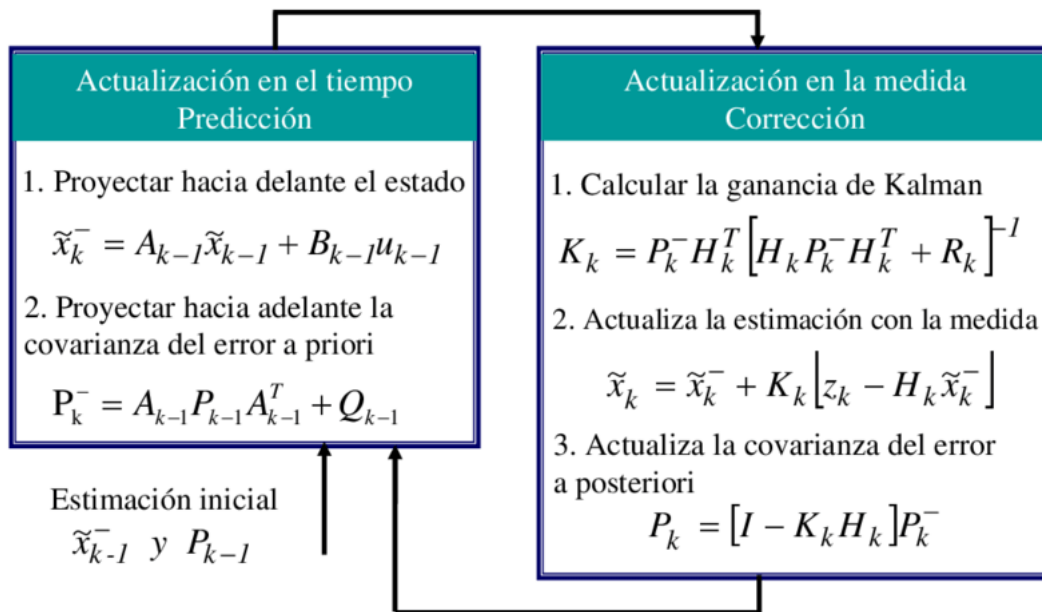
Actualización en el tiempo
Predicción

1. Proyectar hacia delante el estado

$\widetilde{x}_k^- = A_{k-1}\widetilde{x}_{k-1} + B_{k-1}u_{k-1}$

2. Proyectar hacia adelante la covarianza del error a priori

$P_k^- = A_{k-1}P_{k-1}A_{k-1}^T + Q_{k-1}$

Estimación inicial
$\widetilde{x}_{k-1}^-$ y $P_{k-1}$

Actualización en la medida
Corrección

1. Calcular la ganancia de Kalman

$K_k = P_k^- H_k^T \left[H_k P_k^- H_k^T + R_k\right]^{-1}$

2. Actualiza la estimación con la medida

$\widetilde{x}_k = \widetilde{x}_k^- + K_k \left[z_k - H_k \widetilde{x}_k^-\right]$

3. Actualiza la covarianza del error a posteriori

$P_k = \left[I - K_k H_k\right] P_k^-$